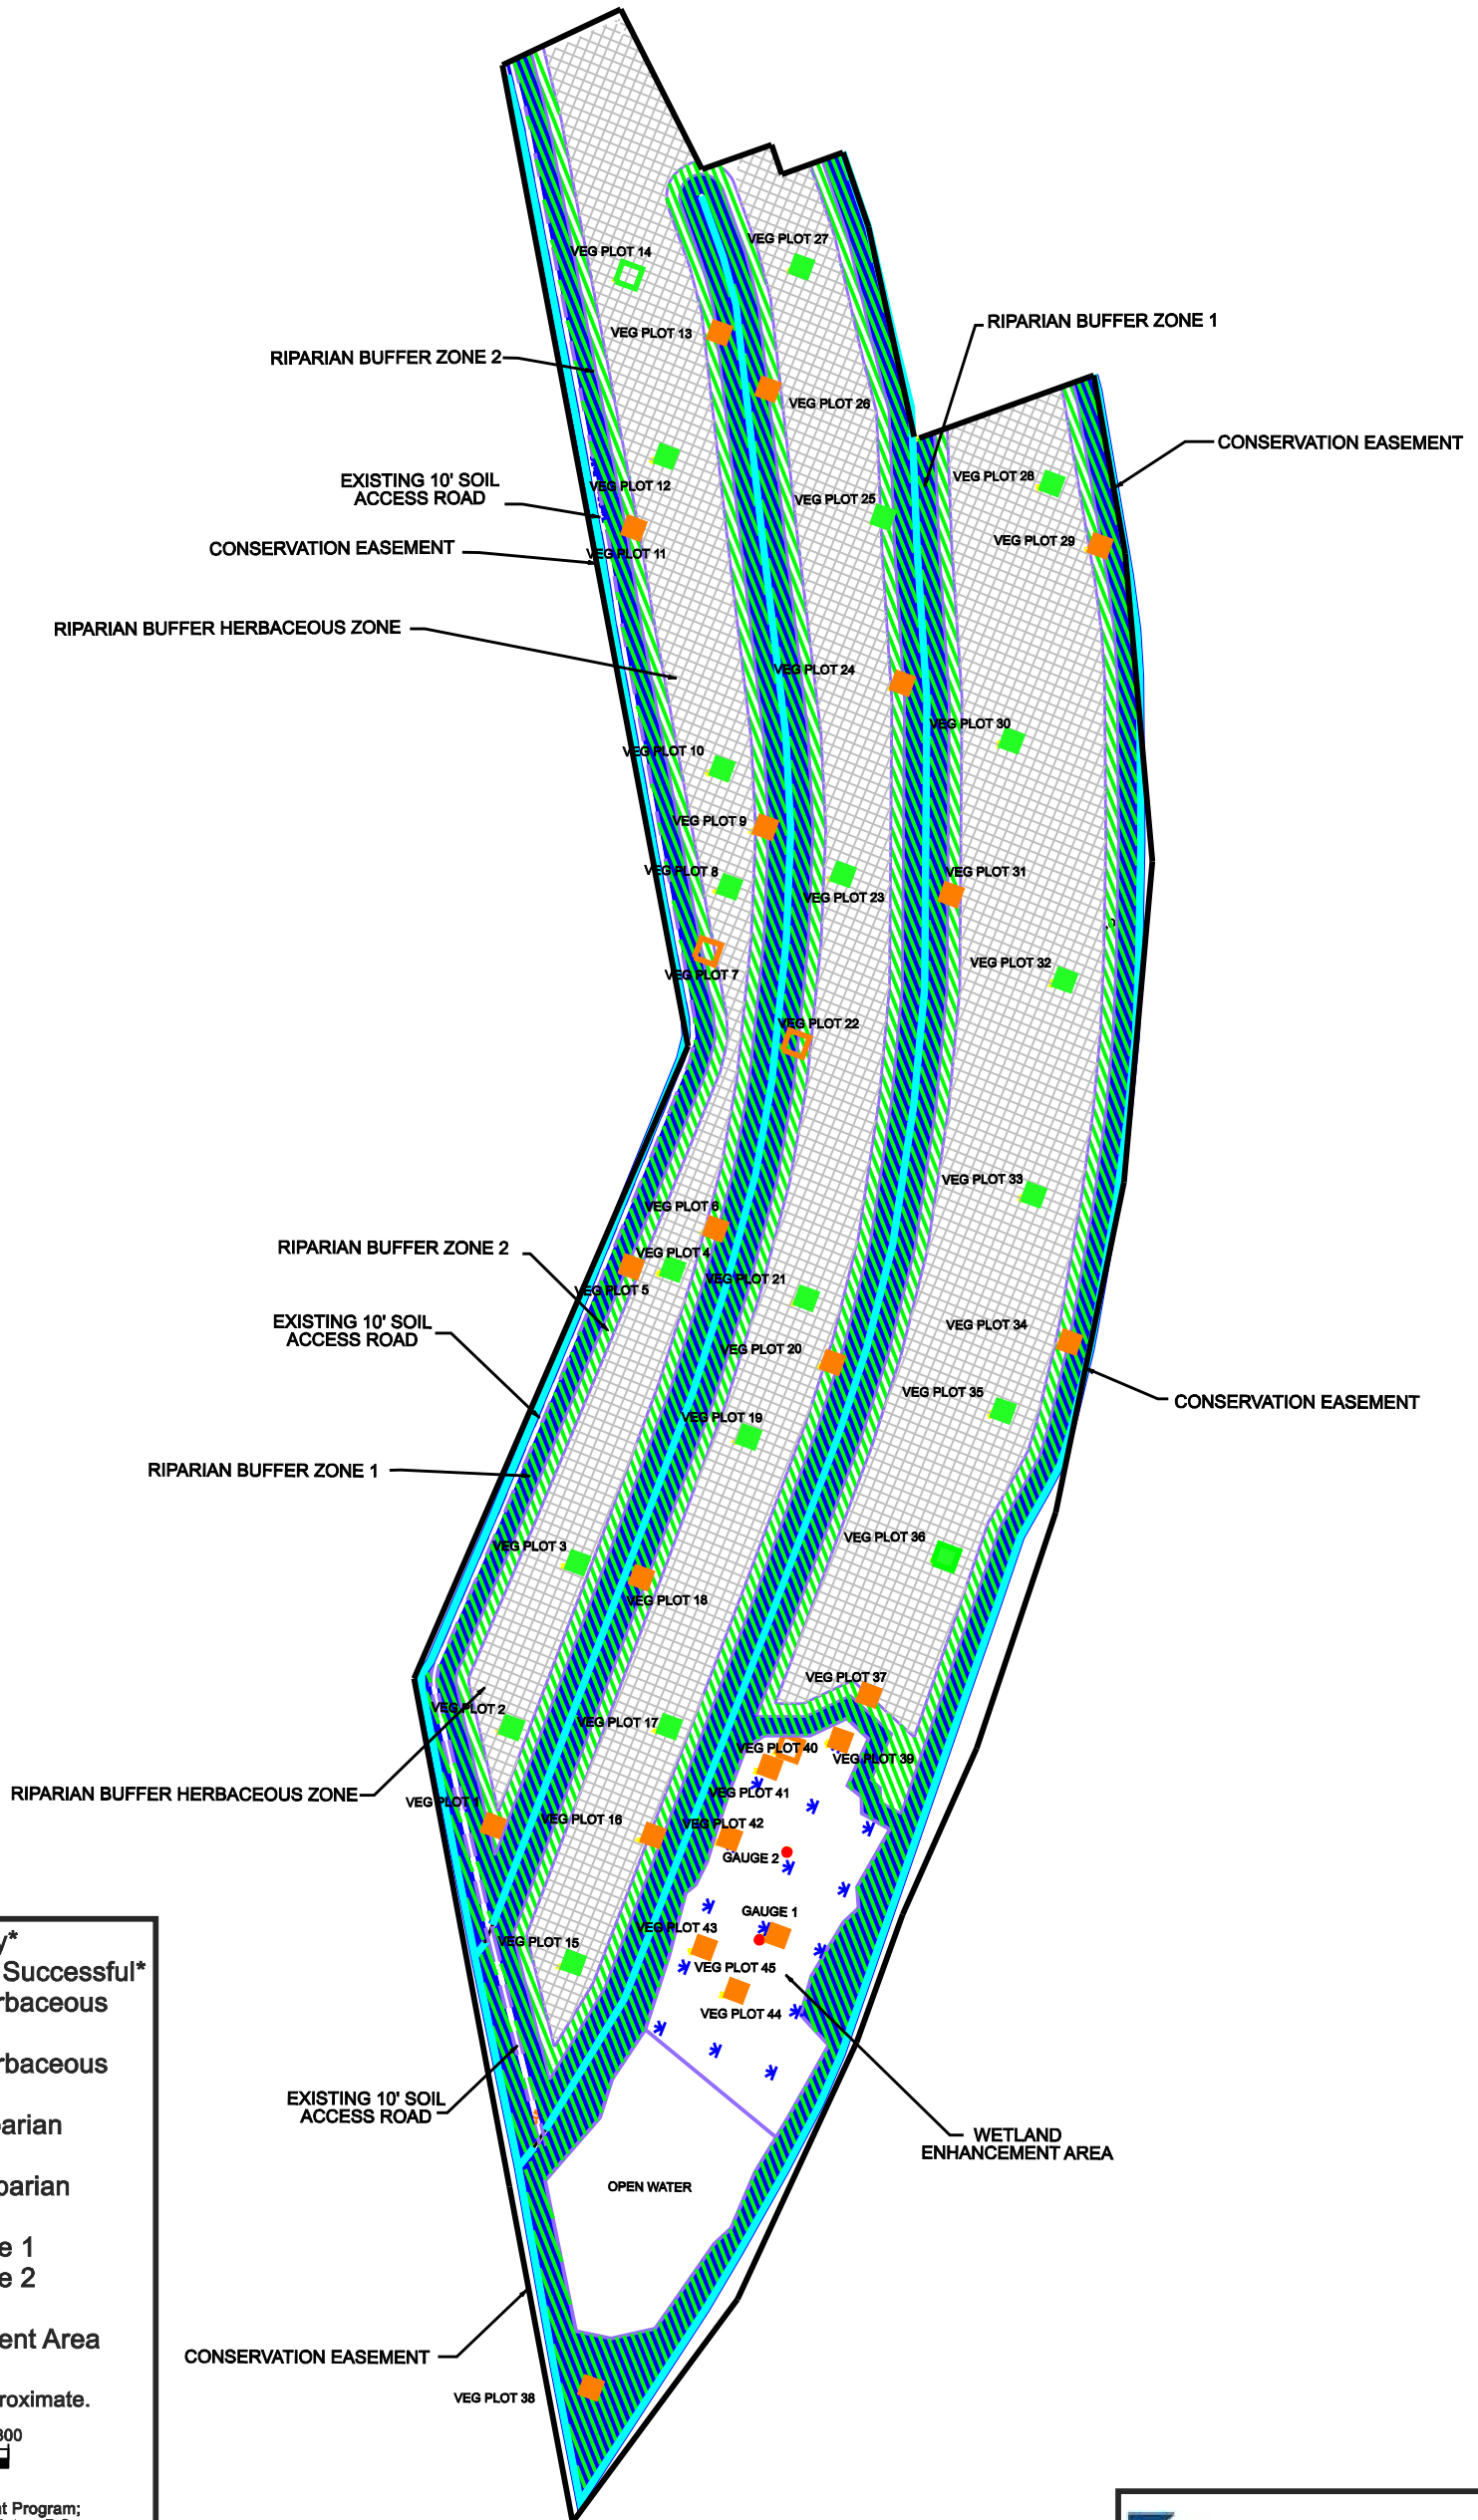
VEG PLOT 14
VEG PLOT 27
VEG PLOT 13
RIPARIAN BUFFER ZONE 1
RIPARIAN BUFFER ZONE 2
VEG PLOT 26
CONSERVATION EASEMENT
EXISTING 10' SOIL ACCESS ROAD
VEG PLOT 12
VEG PLOT 28
VEG PLOT 25
VEG PLOT 29
CONSERVATION EASEMENT
VEG PLOT 11
RIPARIAN BUFFER HERBACEOUS ZONE
VEG PLOT 24
VEG PLOT 30
VEG PLOT 10
VEG PLOT 9
VEG PLOT 8
VEG PLOT 31
VEG PLOT 23
VEG PLOT 32
VEG PLOT 7
VEG PLOT 22
VEG PLOT 33
VEG PLOT 6
RIPARIAN BUFFER ZONE 2
VEG PLOT 4
VEG PLOT 21
VEG PLOT 5
EXISTING 10' SOIL ACCESS ROAD
VEG PLOT 34
VEG PLOT 20
CONSERVATION EASEMENT
VEG PLOT 35
VEG PLOT 19
RIPARIAN BUFFER ZONE 1
VEG PLOT 36
VEG PLOT 3
VEG PLOT 18
VEG PLOT 37
VEG PLOT 2
VEG PLOT 17
VEG PLOT 40
VEG PLOT 39
RIPARIAN BUFFER HERBACEOUS ZONE
VEG PLOT 1
VEG PLOT 41
VEG PLOT 16
VEG PLOT 42
GAUGE 2
GAUGE 1
VEG PLOT 43
y*
Successful*
rbaceous
VEG PLOT 15
VEG PLOT 45
VEG PLOT 44
rbaceous
EXISTING 10' SOIL ACCESS ROAD
WETLAND ENHANCEMENT AREA
arian
OPEN WATER
arian
e 1
e 2
ent Area
CONSERVATION EASEMENT
VEG PLOT 38
roximate.
300
t Program;